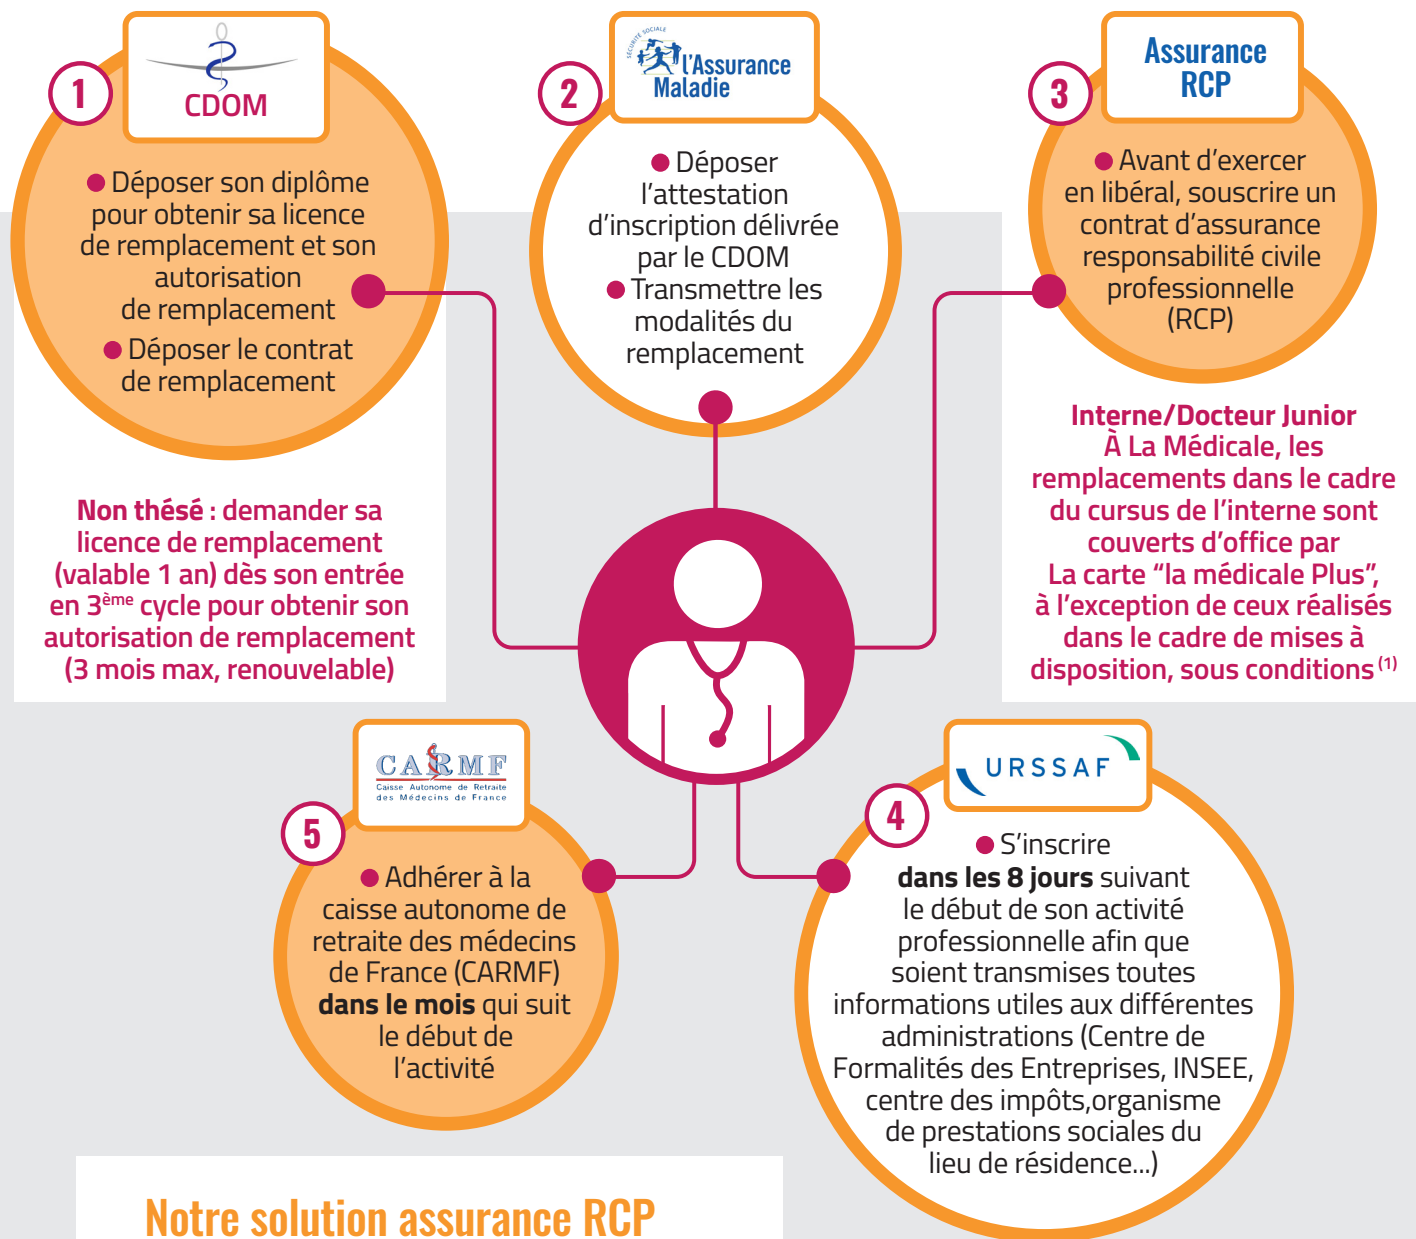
1

CDOM

Déposer son diplôme pour obtenir sa licence de remplacement et son autorisation de remplacement

Déposer le contrat de remplacement

2

SÉCURITÉ SOCIALE L'Assurance Maladie

Déposer l'attestation d'inscription délivrée par le CDOM

Transmettre les modalités du remplacement

3

Assurance RCP

Avant d'exercer en libéral, souscrire un contrat d'assurance responsabilité civile professionnelle (RCP)

Non thésé : demander sa licence de remplacement (valable 1 an) dès son entrée en 3$^{ème}$ cycle pour obtenir son autorisation de remplacement (3 mois max, renouvelable)

Interne/Docteur Junior À La Médicale, les remplacements dans le cadre du cursus de l'interne sont couverts d'office par La carte "la médicale Plus", à l'exception de ceux réalisés dans le cadre de mises à disposition, sous conditions $^{(1)}$

CARMF Caisse Autonome de Retraite des Médecins de France

5

Adhérer à la caisse autonome de retraite des médecins de France (CARMF) dans le mois qui suit le début de l'activité

URSSAF

4

S'inscrire dans les 8 jours suivant le début de son activité professionnelle afin que soient transmises toutes informations utiles aux différentes administrations (Centre de Formalités des Entreprises, INSEE, centre des impôts,organisme de prestations sociales du lieu de résidence...)

Notre solution assurance RCP